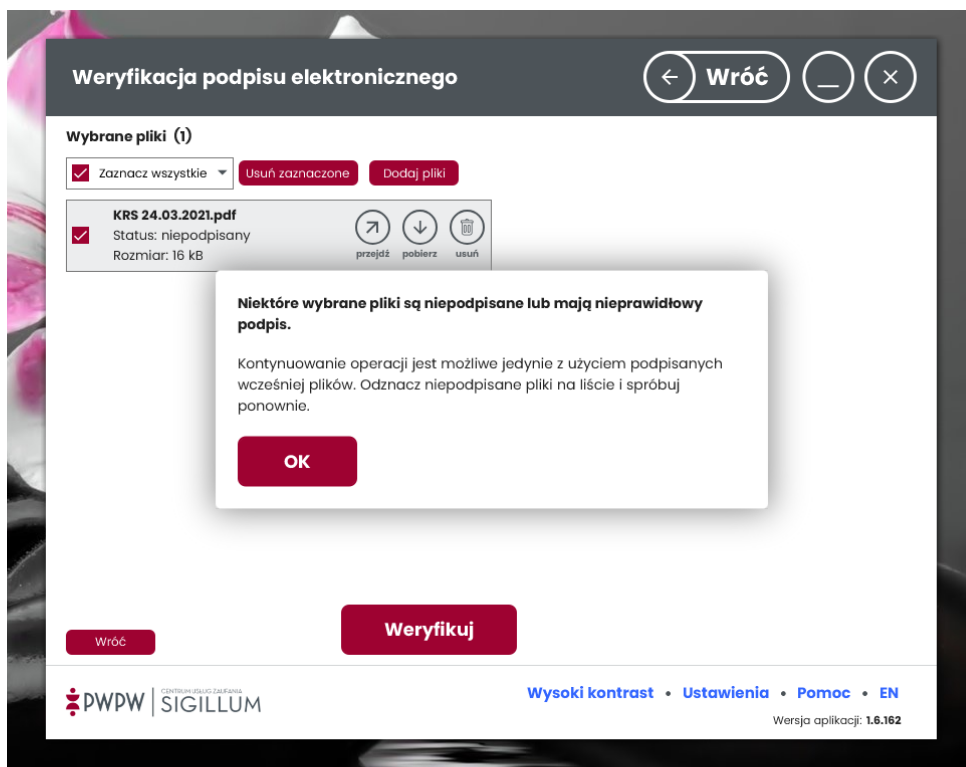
Weryfikacja podpisu elektronicznego

Wróć

Wybrane pliki (1)

Zaznacz wszystkie

Usuń zaznaczone

Dodaj pliki

KRS 24.03.2021.pdf
Status: niepodpisany
Rozmiar: 16 kB

przejdź pobierz usuń

Niektóre wybrane pliki są niepodpisane lub mają nieprawidłowy podpis.

Kontynuowanie operacji jest możliwe jedynie z użyciem podpisanych wcześniej plików. Odznacz niepodpisane pliki na liście i spróbuj ponownie.

OK

Wróć

Weryfikuj

PWPW | CENTRUM USŁUG ZAUFANIA SIGILLUM

Wysoki kontrast • Ustawienia • Pomoc • EN

Wersja aplikacji: 1.6.162